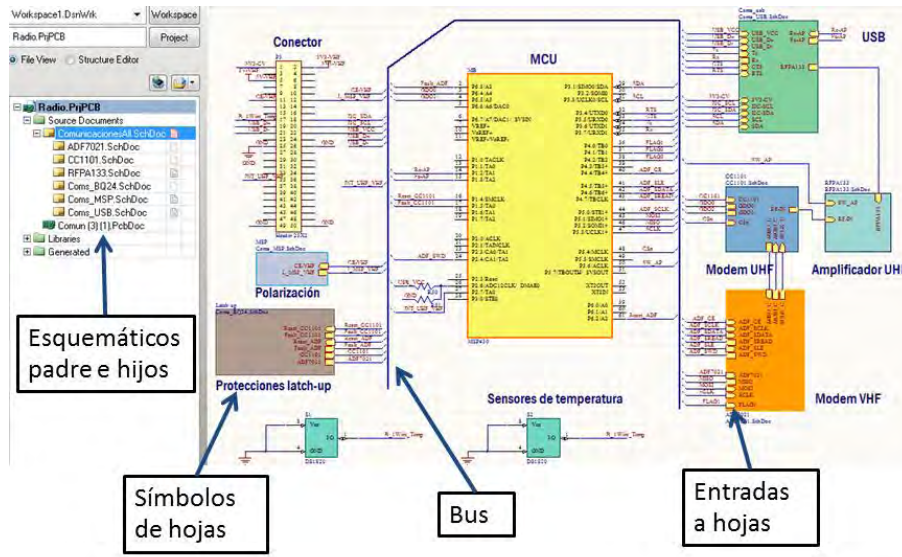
Workspace1.DsnWrk
Workspace
Radio.PrjPCB
Project
File View
Structure Editor
Radio.PrjPCB
Source Documents
ComunicacionesAll.SchDoc
ADF7021.SchDoc
CC1101.SchDoc
RFPA133.SchDoc
Coms_BQ24.SchDoc
Coms_MSP.SchDoc
Coms_USB.SchDoc
Comun (3) (1).PcbDoc
Libraries
Generated

Esquemáticos padre e hijos

Conector
MCU
USB
Polarización
Protecciones latch-up
Modem UHF
Amplificador UHF
Modem VHF
Sensores de temperatura

Símbolos de hojas

Bus

Entradas a hojas